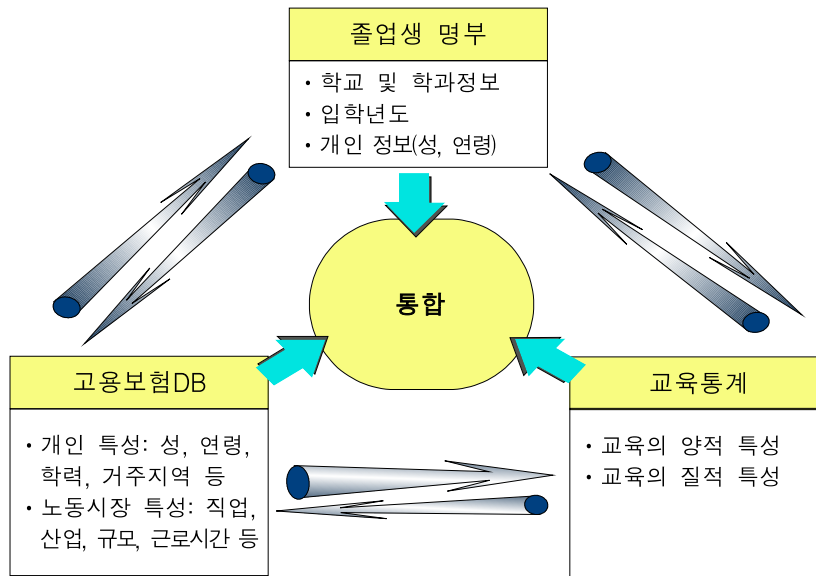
졸업생 명부

• 학교 및 학과정보
• 입학년도
• 개인 정보(성, 연령)

통합

고용보험DB

• 개인 특성: 성, 연령, 학력, 거주지역 등
• 노동시장 특성: 직업, 산업, 규모, 근로시간 등

교육통계

• 교육의 양적 특성
• 교육의 질적 특성